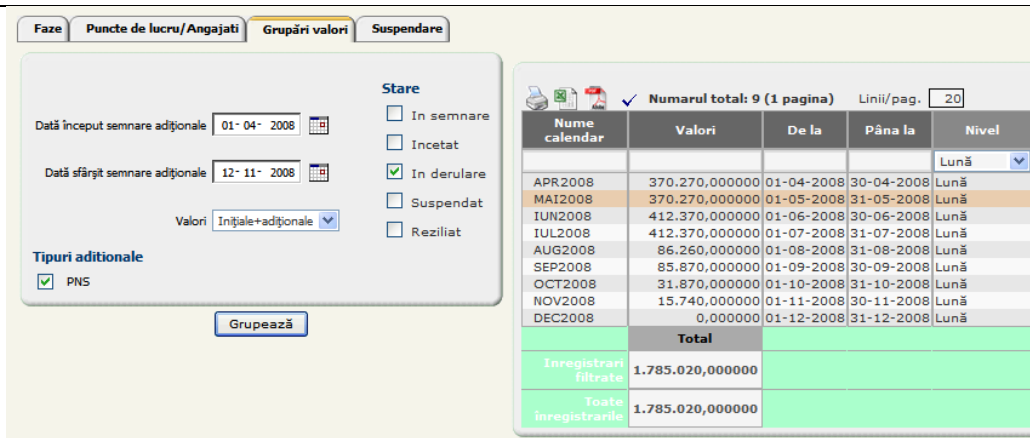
Faze | Puncte de lucru/Angajati | Grupări valori | Suspendare

Dată început semnare adiționale 01- 04- 2008

Dată sfârșit semnare adiționale 12- 11- 2008

Valori Inițiale+adiționale

Stare
In semnare
Incetat
In derulare
Suspendat
Reziliat

Tipuri aditionale
PNS

Grupează

Numarul total: 9 (1 pagina) Linii/pag. 20

| Nume calendar | Valori | De la | Pâna la | Nivel |
|---|---|---|---|---|
| | | | | Lună |
| APR2008 | 370.270,000000 | 01-04-2008 | 30-04-2008 | Lună |
| MAI2008 | 370.270,000000 | 01-05-2008 | 31-05-2008 | Lună |
| IUN2008 | 412.370,000000 | 01-06-2008 | 30-06-2008 | Lună |
| IUL2008 | 412.370,000000 | 01-07-2008 | 31-07-2008 | Lună |
| AUG2008 | 86.260,000000 | 01-08-2008 | 31-08-2008 | Lună |
| SEP2008 | 85.870,000000 | 01-09-2008 | 30-09-2008 | Lună |
| OCT2008 | 31.870,000000 | 01-10-2008 | 31-10-2008 | Lună |
| NOV2008 | 15.740,000000 | 01-11-2008 | 30-11-2008 | Lună |
| DEC2008 | 0,000000 | 01-12-2008 | 31-12-2008 | Lună |
| | Total | | | |
| Inregistrari filtrate | 1.785.020,000000 | | | |
| Toate inregistrarile | 1.785.020,000000 | | | |